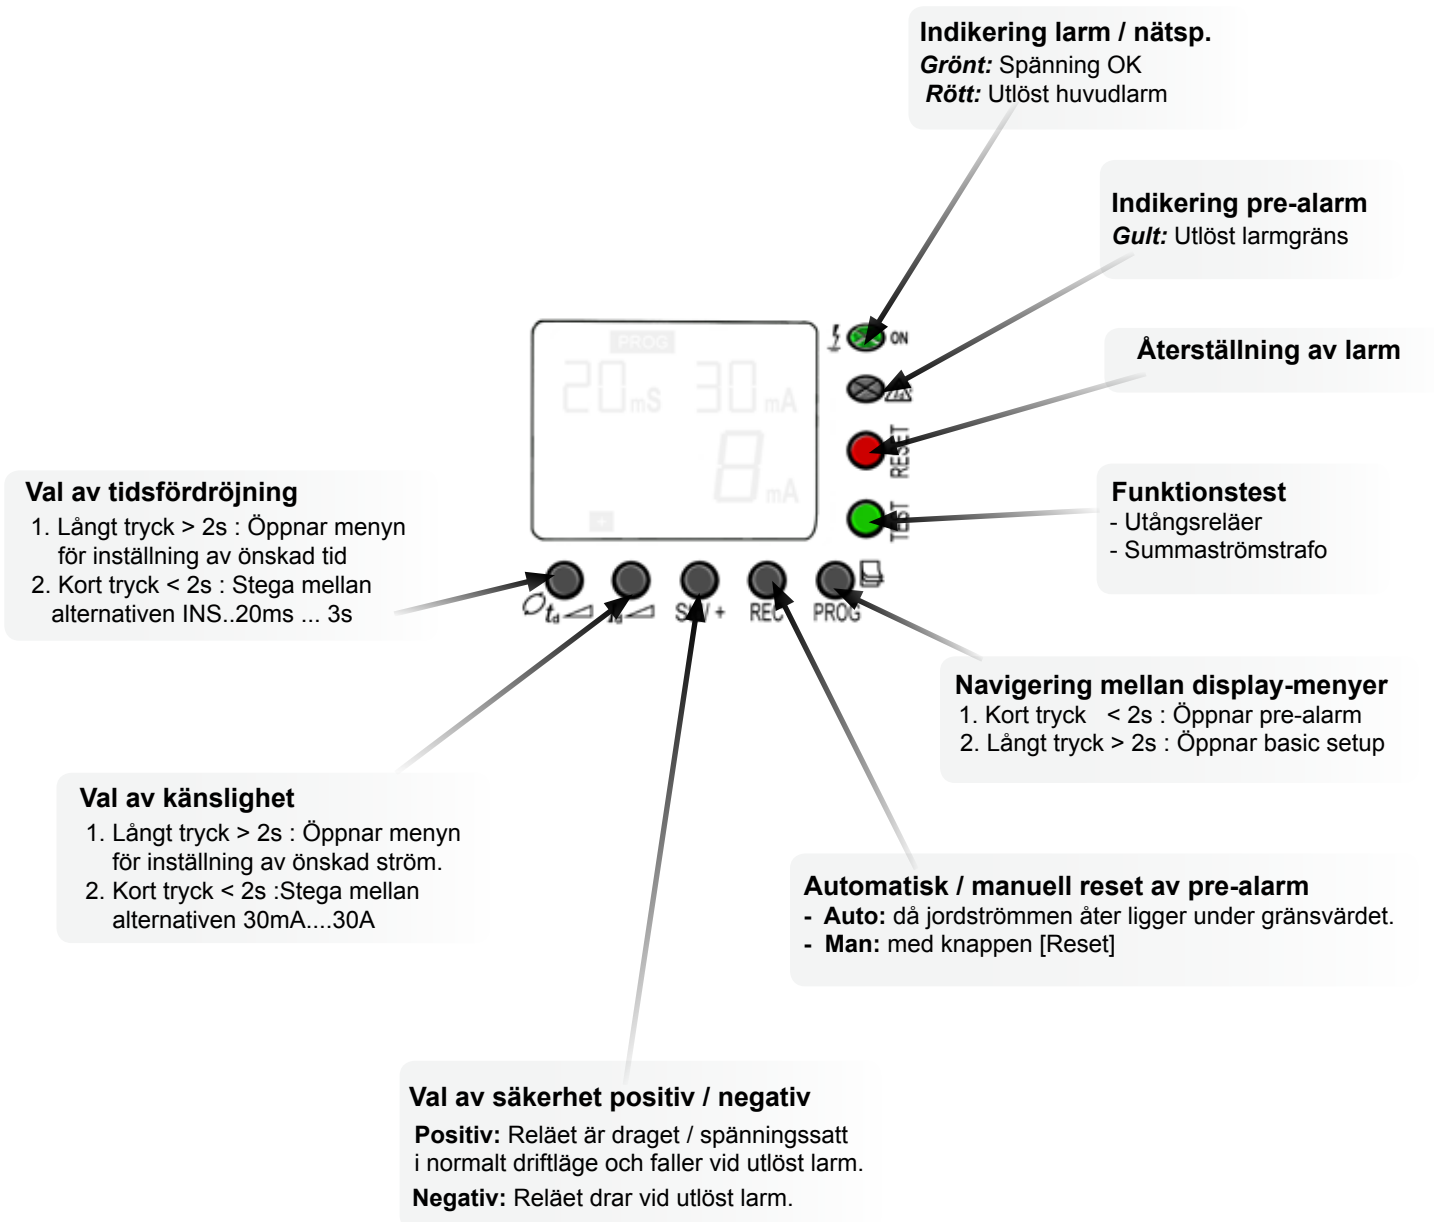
**Indikering larm / nätsp.**
*Grönt:* Spänning OK
*Rött:* Utlöst huvudlarm

**Indikering pre-alarm**
*Gult:* Utlöst larmgräns

**Återställning av larm**

**Funktionstest**
- Utångsreläer
- Summaströmstrafo

PROG

20 mS 30 mA

8 mA

ON

RESET

TEST

**Val av tidsfördröjning**
1. Långt tryck > 2s : Öppnar menyn för inställning av önskad tid
2. Kort tryck < 2s : Stega mellan alternativen INS..20ms ... 3s

$t_d$ S/W + REC PROG

**Navigering mellan display-menyer**
1. Kort tryck < 2s : Öppnar pre-alarm
2. Långt tryck > 2s : Öppnar basic setup

**Val av känslighet**
1. Långt tryck > 2s : Öppnar menyn för inställning av önskad ström.
2. Kort tryck < 2s :Stega mellan alternativen 30mA....30A

**Automatisk / manuell reset av pre-alarm**
- **Auto:** då jordströmmen åter ligger under gränsvärdet.
- **Man:** med knappen [Reset]

**Val av säkerhet positiv / negativ**
**Positiv:** Reläet är draget / spänningssatt i normalt driftläge och faller vid utlöst larm.
**Negativ:** Reläet drar vid utlöst larm.